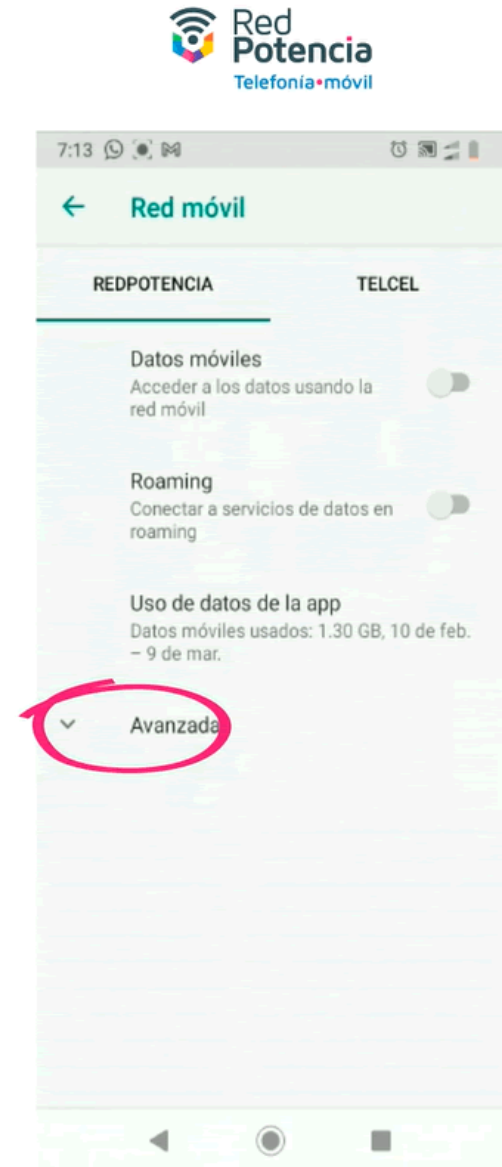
Red Potencia
Telefonía•móvil

7:13

Red móvil

REDPOTENCIA

TELCEL

Datos móviles
Acceder a los datos usando la red móvil

Roaming
Conectar a servicios de datos en roaming

Uso de datos de la app
Datos móviles usados: 1.30 GB, 10 de feb. – 9 de mar.

Avanzada